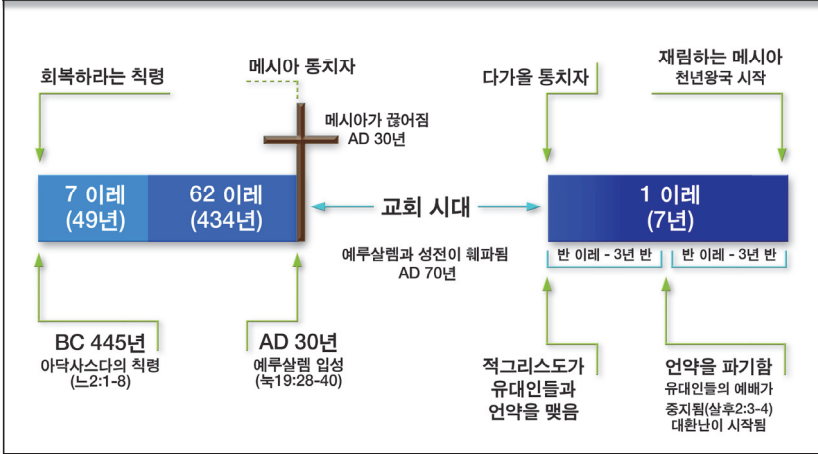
회복하라는 칙령

메시아 통치자

메시아가 끊어짐
AD 30년

다가올 통치자

재림하는 메시아
천년왕국 시작

7 이레
(49년)

62 이레
(434년)

교회 시대

1 이레
(7년)

예루살렘과 성전이 훼파됨
AD 70년

반 이레 - 3년 반

반 이레 - 3년 반

BC 445년
아닥사스다의 칙령
(느2:1-8)

AD 30년
예루살렘 입성
(눅19:28-40)

적그리스도가
유대인들과
언약을 맺음

언약을 파기함
유대인들의 예배가
중지됨(살후2:3-4)
대환난이 시작됨